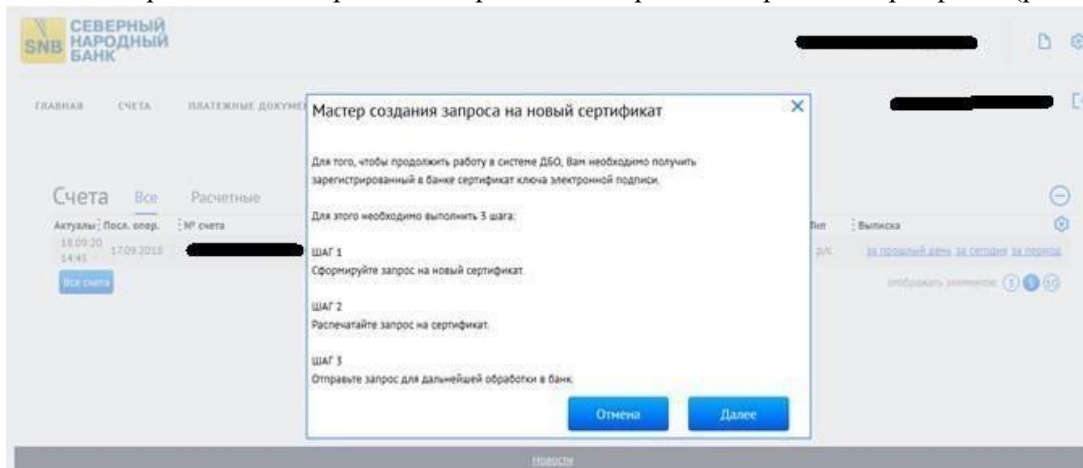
SNB СЕВЕРНЫЙ НАРОДНЫЙ БАНК

ГЛАВНАЯ СЧЕТА ПЛАТЕЖНЫЕ ДОКУМЕ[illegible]

Счета Все Расчетные

Актуальн Посл. опер. № счета

18.09.20 14:45 17.09.2018

Все счета

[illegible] Выписка

р/с за прошлый день за сегодня за период

отображать элементов: 5 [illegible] 10

Мастер создания запроса на новый сертификат

Для того, чтобы продолжить работу в системе ДБО, Вам необходимо получить зарегистрированный в банке сертификат ключа электронной подписи.

Для этого необходимо выполнить 3 шага:

ШАГ 1
Сформируйте запрос на новый сертификат.

ШАГ 2
Распечатайте запрос на сертификат.

ШАГ 3
Отправьте запрос для дальнейшей обработки в банк.

Отмена Далее

Новости